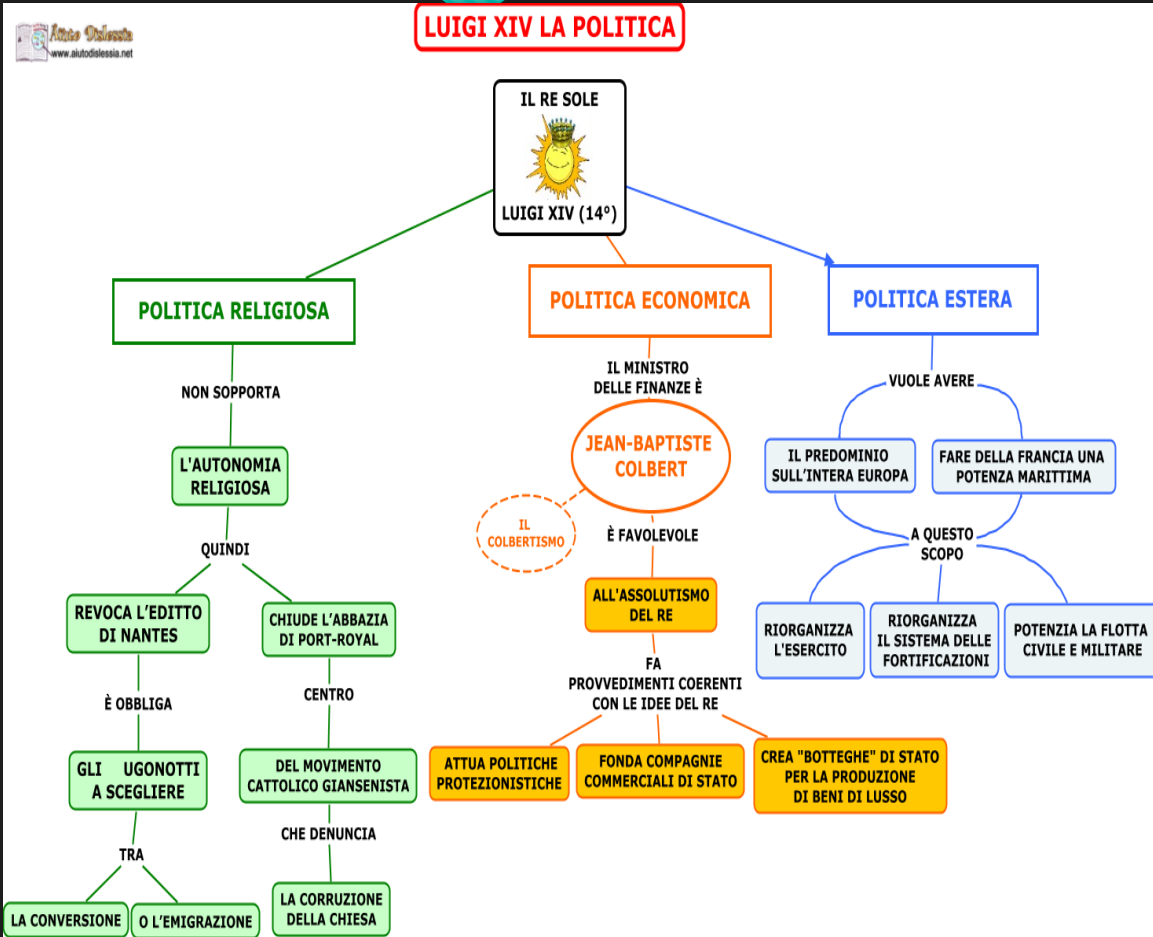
Aiuto Dislessia
www.aiutodislessia.net

LUIGI XIV LA POLITICA

IL RE SOLE

LUIGI XIV (14°)

POLITICA RELIGIOSA

NON SOPPORTA

L'AUTONOMIA RELIGIOSA

QUINDI

REVOCA L'EDITTO DI NANTES

È OBBLIGA

GLI UGONOTTI A SCEGLIERE

TRA

LA CONVERSIONE

O L'EMIGRAZIONE

CHIUDE L'ABBAZIA DI PORT-ROYAL

CENTRO

DEL MOVIMENTO CATTOLICO GIANSENISTA

CHE DENUNCIA

LA CORRUZIONE DELLA CHIESA

POLITICA ECONOMICA

IL MINISTRO DELLE FINANZE È

JEAN-BAPTISTE COLBERT

IL COLBERTISMO

È FAVOLEVOLE

ALL'ASSOLUTISMO DEL RE

FA PROVVEDIMENTI COERENTI CON LE IDEE DEL RE

ATTUA POLITICHE PROTEZIONISTICHE

FONDA COMPAGNIE COMMERCIALI DI STATO

CREA "BOTTEGHE" DI STATO PER LA PRODUZIONE DI BENI DI LUSSO

POLITICA ESTERA

VUOLE AVERE

IL PREDOMINIO SULL'INTERA EUROPA

FARE DELLA FRANCIA UNA POTENZA MARITTIMA

A QUESTO SCOPO

RIORGANIZZA L'ESERCITO

RIORGANIZZA IL SISTEMA DELLE FORTIFICAZIONI

POTENZIA LA FLOTTA CIVILE E MILITARE